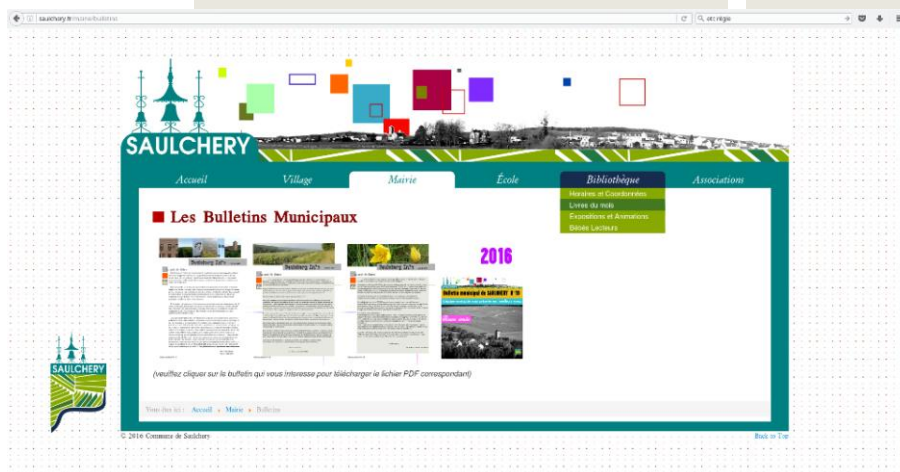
saulchery.fr/mairie/bulletins

orc régie

SAULCHERY

Accueil
Village
Mairie
École
Bibliothèque
Associations

Horaires et Coordonnées
Livres du mois
Expositions et Animations
Bébés Lecteurs

Les Bulletins Municipaux

2016

(veuillez cliquer sur le bulletin qui vous intéresse pour télécharger le fichier PDF correspondant)

Vous êtes ici : Accueil » Mairie » Bulletins

© 2016 Commune de Saulchery

Back to Top

SAULCHERY